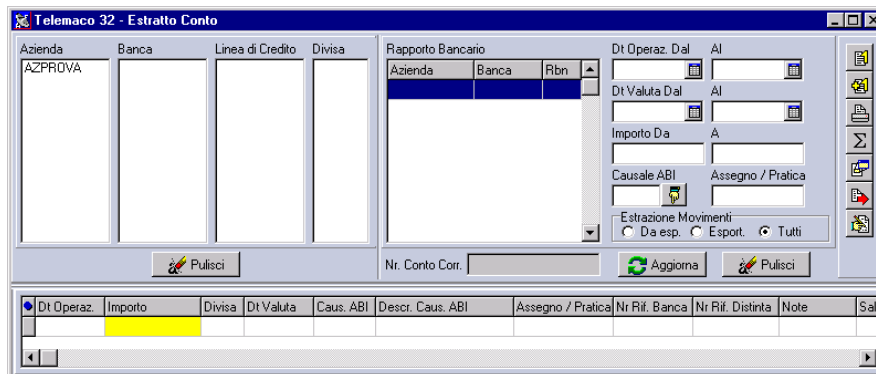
Telemaco 32 - Estratto Conto

Azienda
AZPROVA

Banca

Linea di Credito

Divisa

Pulisci

Rapporto Bancario

| Azienda | Banca | Rbn |
|---|---|---|
| | | |

Dt Operaz. Dal

Al

Dt Valuta Dal

Al

Importo Da

A

Causale ABI

Assegno / Pratica

Estrazione Movimenti
Da esp. Esport. Tutti

Nr. Conto Corr.

Aggiorna

Pulisci

| Dt Operaz. | Importo | Divisa | Dt Valuta | Caus. ABI | Descr. Caus. ABI | Assegno / Pratica | Nr Rif. Banca | Nr Rif. Distinta | Note | Sal |
|---|---|---|---|---|---|---|---|---|---|---|
| | | | | | | | | | | |